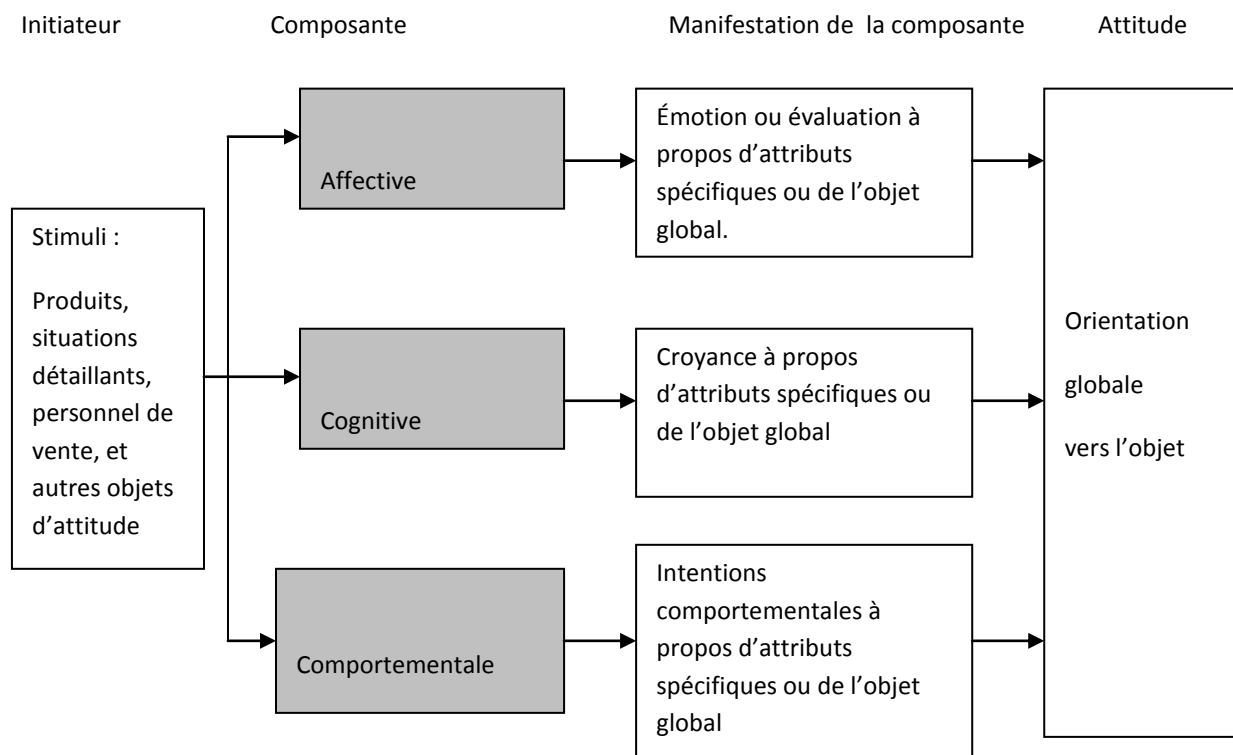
Initiateur

Composante

Manifestation de la composante

Attitude

Stimuli :

Produits, situations détaillants, personnel de vente, et autres objets d'attitude

Affective

Cognitive

Comportementale

Émotion ou évaluation à propos d'attributs spécifiques ou de l'objet global.

Croyance à propos d'attributs spécifiques ou de l'objet global

Intentions comportementales à propos d'attributs spécifiques ou de l'objet global

Orientation

globale

vers l'objet